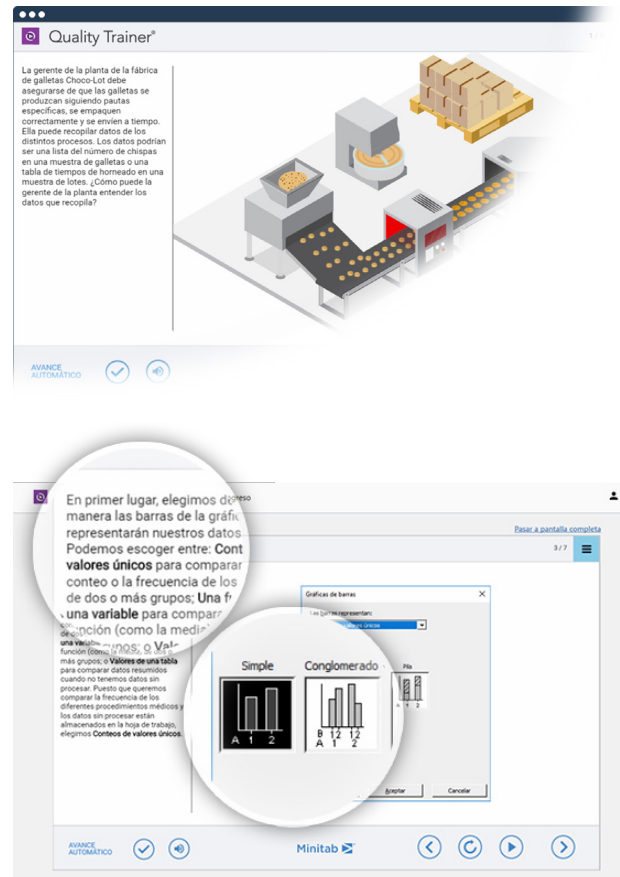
Quality Trainer®

1 / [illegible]

La gerente de la planta de la fábrica de galletas Choco-Lot debe asegurarse de que las galletas se produzcan siguiendo pautas específicas, se empaquen correctamente y se envíen a tiempo. Ella puede recopilar datos de los distintos procesos. Los datos podrían ser una lista del número de chispas en una muestra de galletas o una tabla de tiempos de horneado en una muestra de lotes. ¿Cómo puede la gerente de la planta entender los datos que recopila?

AVANCE AUTOMÁTICO

En primer lugar, elegimos de manera las barras de la gráfi representarán nuestros datos Podemos escoger entre: Cont valores únicos para comparar conteo o la frecuencia de los de dos o más grupos; Una f una variable para compara función (como la media) más grupos; o Valo

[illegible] función (como la media, la suma, etc.) de una variable para comparar dos o más grupos; o Valores de una tabla para comparar datos resumidos cuando no tenemos datos sin procesar. Puesto que queremos comparar la frecuencia de los diferentes procedimientos médicos y los datos sin procesar están almacenados en la hoja de trabajo, elegimos Conteos de valores únicos.

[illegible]greso

Pasar a pantalla completa

3 / 7

Gráficas de barras

Las barras representan:

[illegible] valores únicos

Simple

Conglomerado

Pila

A 1 2

B 1 2 1 2
A 1 2

A 1 2

Aceptar

Cancelar

AVANCE AUTOMÁTICO

Minitab